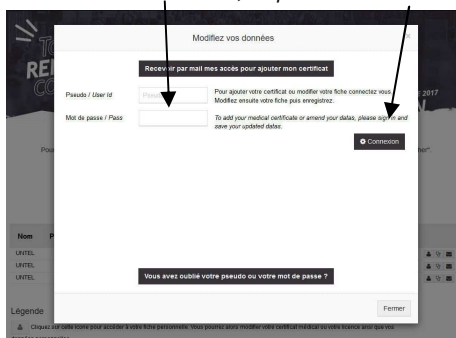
Modifiez vos données

×

Recevoir par mail mes accès pour ajouter mon certificat

Pseudo / User Id

Pseu

Pour ajouter votre certificat ou modifier votre fiche connectez vous. Modifiez ensuite votre fiche puis enregistrez.

Mot de passe / Pass

To add your medical certificate or amend your datas, please sign in and save your updated datas.

Connexion

Vous avez oublié votre pseudo ou votre mot de passe ?

Fermer

2017

Pou

ber".

Nom

UNTEL

UNTEL

UNTEL

Légende

Cliquez sur cette icone pour accéder à votre fiche personnelle. Vous pourrez alors modifier votre certificat médical ou votre licence ainsi que vos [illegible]